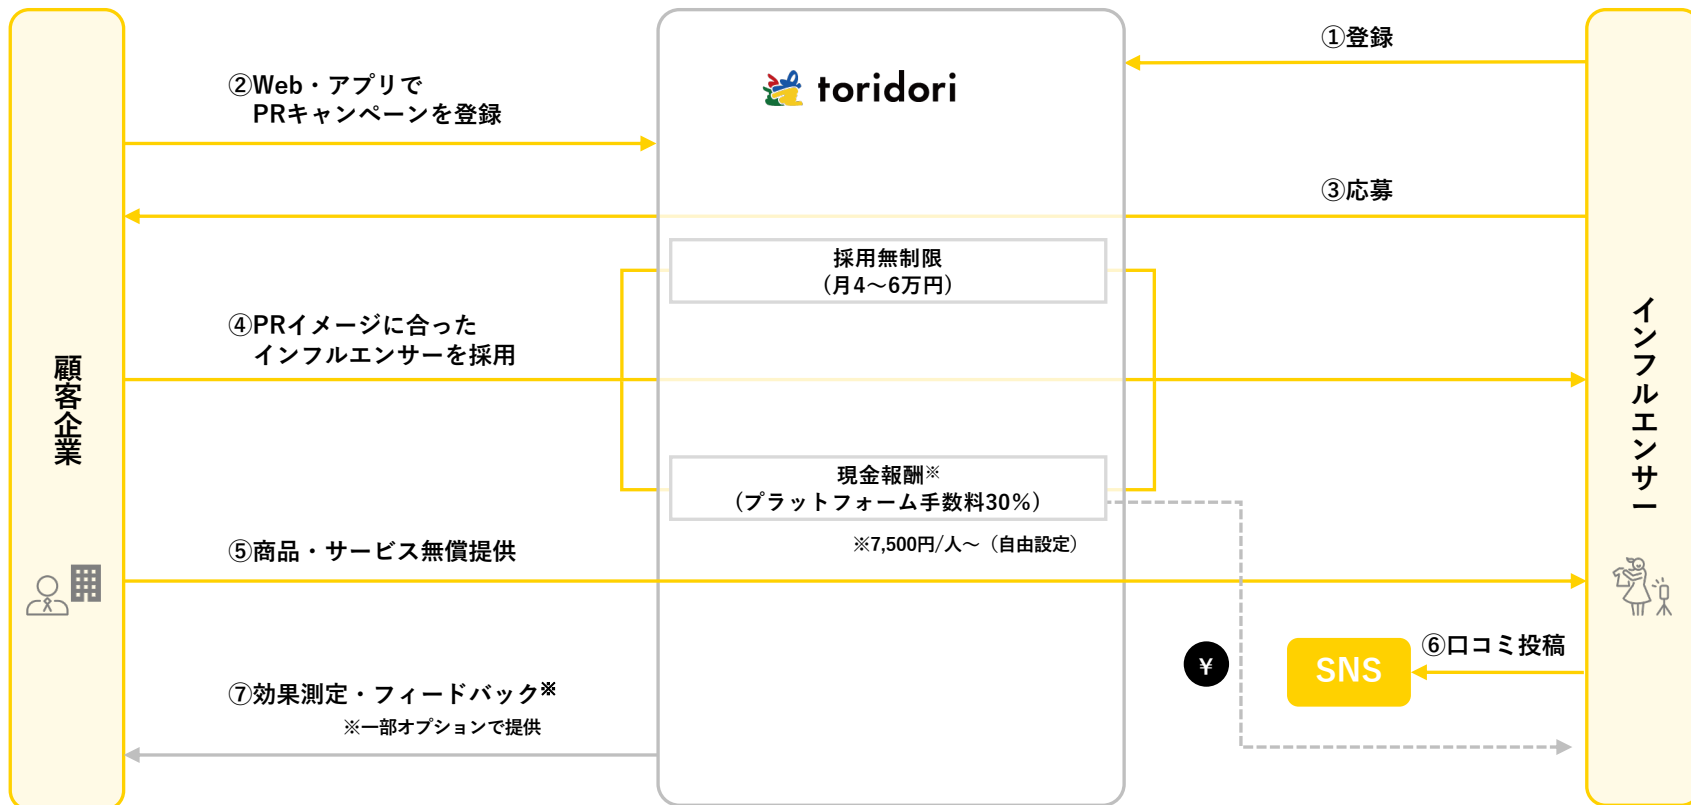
顧客企業

toridori

①登録

②Web・アプリで
PRキャンペーンを登録

③応募

採用無制限
（月4～6万円）

④PRイメージに合った
インフルエンサーを採用

現金報酬※
（プラットフォーム手数料30%）

※7,500円/人～（自由設定）

⑤商品・サービス無償提供

¥

SNS

⑥口コミ投稿

⑦効果測定・フィードバック※
※一部オプションで提供

インフルエンサー